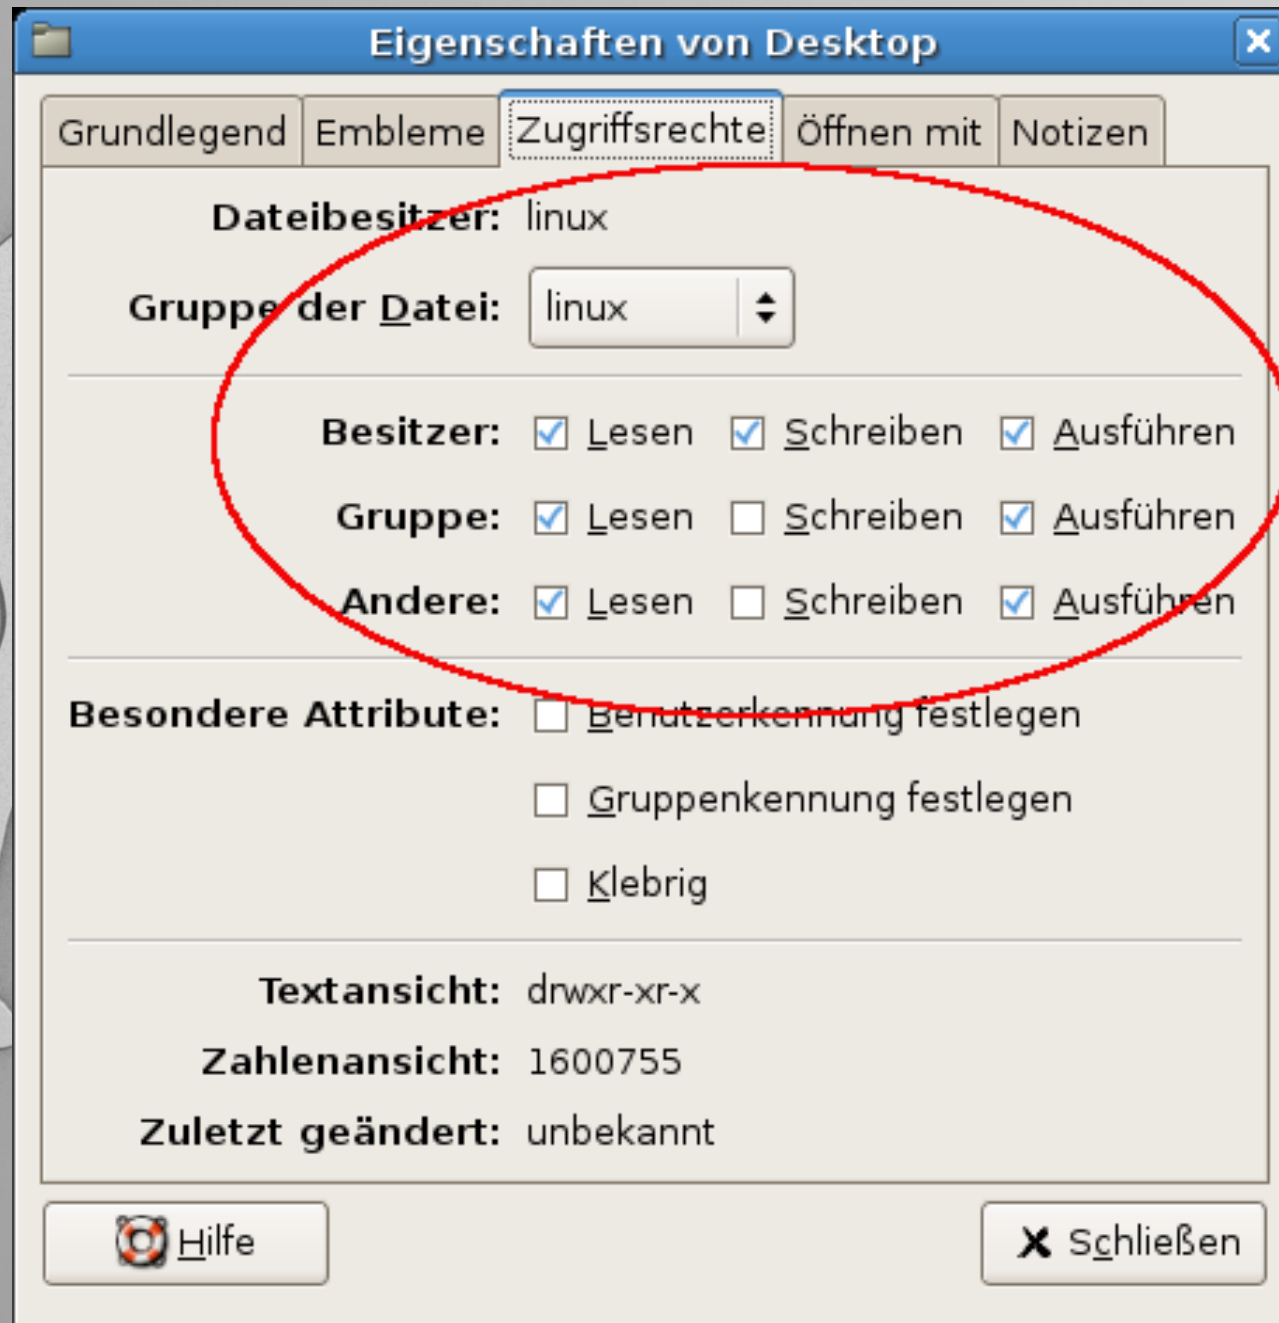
Eigenschaften von Desktop

Grundlegend | Embleme | Zugriffsrechte | Öffnen mit | Notizen

Dateibesitzer: linux

Gruppe der Datei: linux

Besitzer: Lesen Schreiben Ausführen

Gruppe: Lesen Schreiben Ausführen

Andere: Lesen Schreiben Ausführen

Besondere Attribute: Benutzerkennung festlegen

Gruppenkennung festlegen

Klebrig

Textansicht: drwxr-xr-x

Zahlenansicht: 1600755

Zuletzt geändert: unbekannt

Hilfe

Schließen